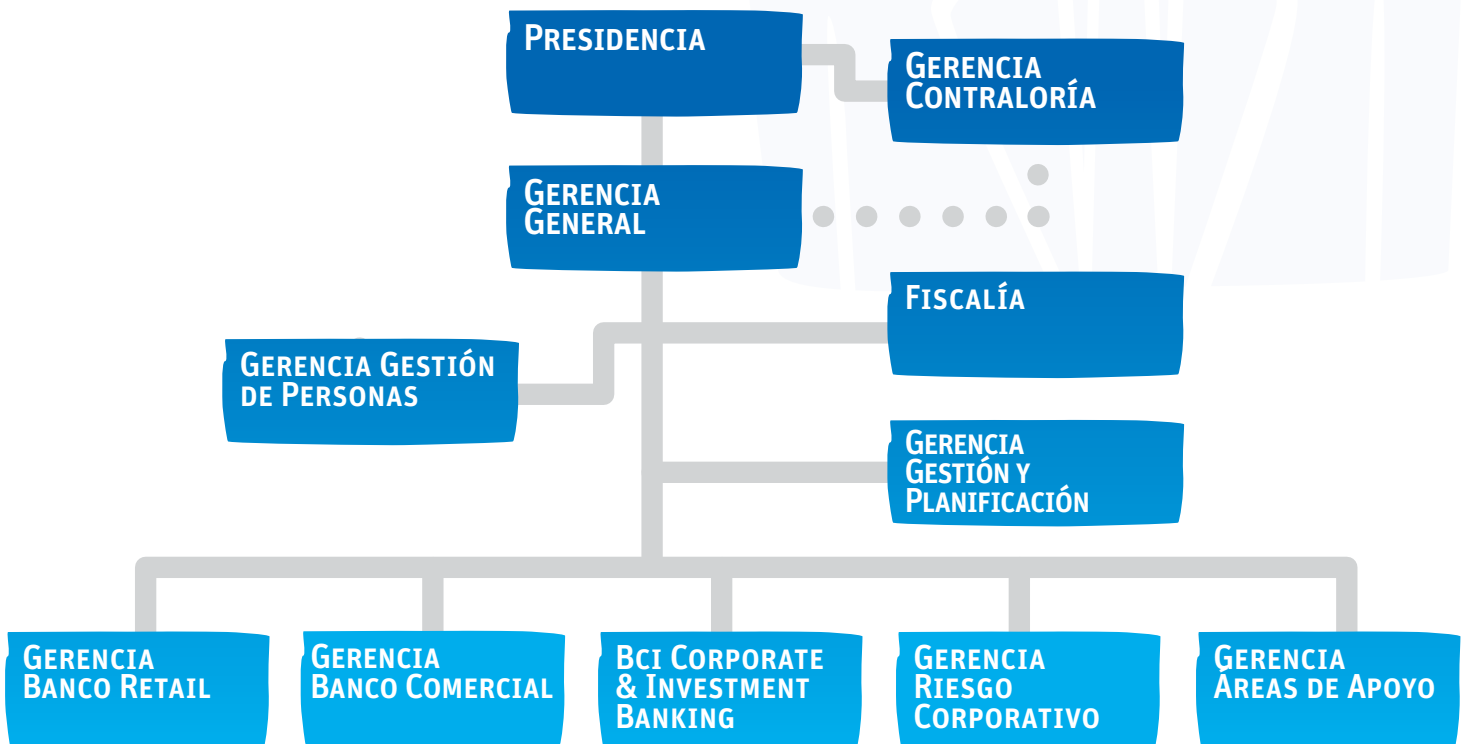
Presidencia

Gerencia Contraloría

Gerencia General

Fiscalía

Gerencia Gestión de Personas

Gerencia Gestión y Planificación

Gerencia Banco Retail

Gerencia Banco Comercial

Bci Corporate & Investment Banking

Gerencia Riesgo Corporativo

Gerencia Áreas de Apoyo